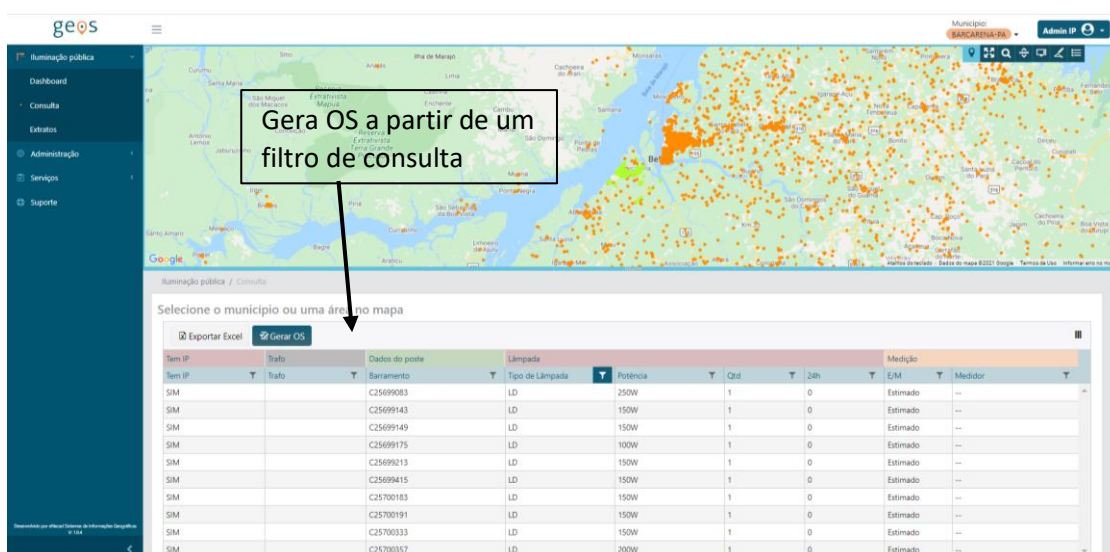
geos

Município: BARCARENA-PA

Admin IP

Iluminação pública

Dashboard

Consulta

Extratos

Administração

Serviços

Suporte

Gera OS a partir de um filtro de consulta

Google

Iluminação pública / Consulta

Selecione o município ou uma área no mapa

Exportar Excel

Gerar OS

| Tem IP | Trafo | Dados do poste | Lâmpada | | | | Medição | |
|---|---|---|---|---|---|---|---|---|
| Tem IP | Trafo | Barramento | Tipo de Lâmpada | Potência | Qtd | 24h | E/M | Medidor |
| SIM | | C25699083 | LD | 250W | 1 | 0 | Estimado | -- |
| SIM | | C25699143 | LD | 150W | 1 | 0 | Estimado | -- |
| SIM | | C25699149 | LD | 150W | 1 | 0 | Estimado | -- |
| SIM | | C25699175 | LD | 100W | 1 | 0 | Estimado | -- |
| SIM | | C25699213 | LD | 150W | 1 | 0 | Estimado | -- |
| SIM | | C25699415 | LD | 150W | 1 | 0 | Estimado | -- |
| SIM | | C25700183 | LD | 150W | 1 | 0 | Estimado | -- |
| SIM | | C25700191 | LD | 150W | 1 | 0 | Estimado | -- |
| SIM | | C25700333 | LD | 150W | 1 | 0 | Estimado | -- |
| SIM | | C25700357 | LD | 200W | 1 | 0 | Estimado | -- |